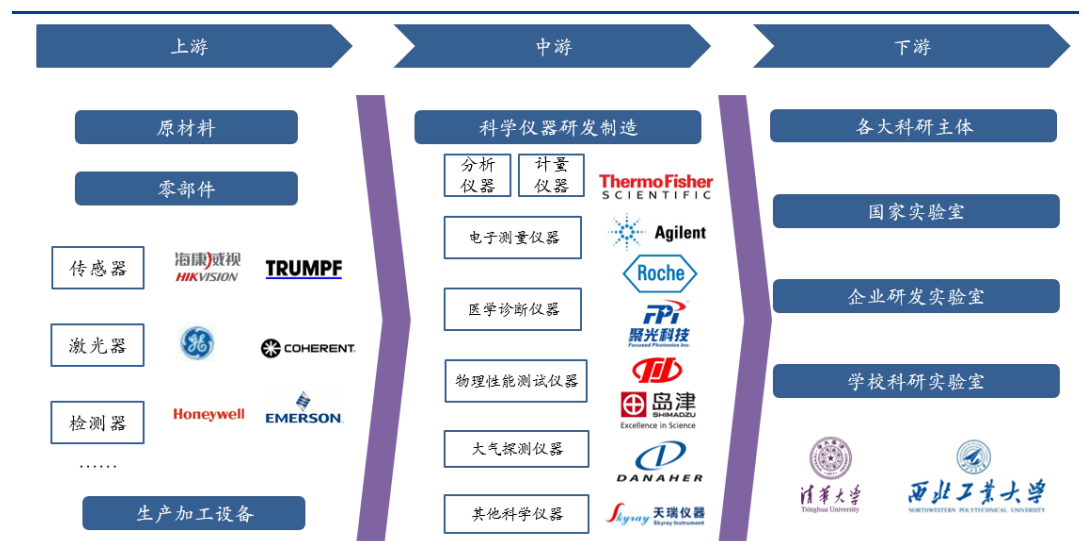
上游

中游

下游

原材料

零部件

传感器

海康威视 HIKVISION

TRUMPF

激光器

COHERENT

检测器

Honeywell

EMERSON

……

生产加工设备

科学仪器研发制造

分析仪器

计量仪器

ThermoFisher SCIENTIFIC

电子测量仪器

Agilent

Roche

医学诊断仪器

FPI Focused Photonics Inc. 聚光科技

物理性能测试仪器

岛津 SHIMADZU Excellence in Science

大气探测仪器

DANAHER

其他科学仪器

Skyray 天瑞仪器 Skyray Instrument

各大科研主体

国家实验室

企业研发实验室

学校科研实验室

清华大学 Tsinghua University

西北工业大学 NORTHWESTERN POLYTECHNICAL UNIVERSITY